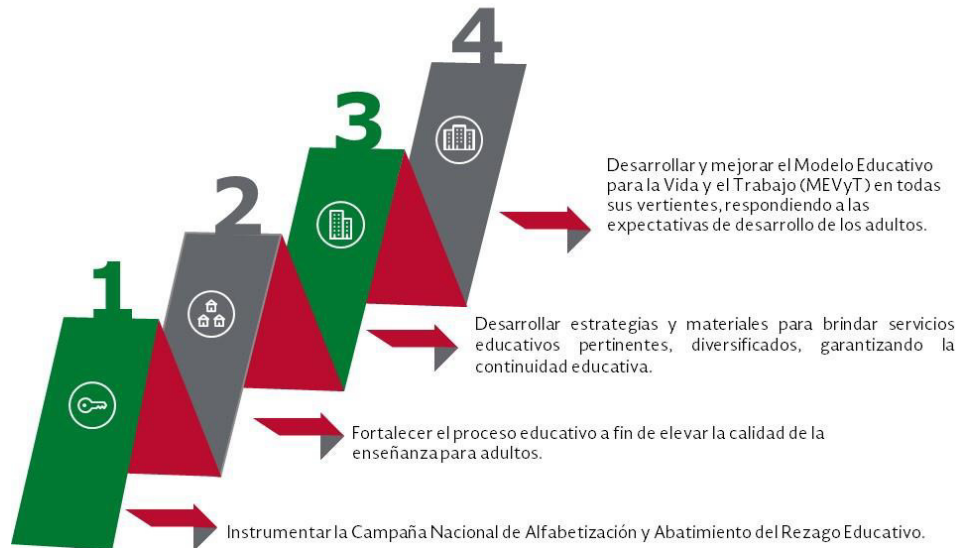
4

3

2

1

Desarrollar y mejorar el Modelo Educativo para la Vida y el Trabajo (MEVyT) en todas sus vertientes, respondiendo a las expectativas de desarrollo de los adultos.

Desarrollar estrategias y materiales para brindar servicios educativos pertinentes, diversificados, garantizando la continuidad educativa.

Fortalecer el proceso educativo a fin de elevar la calidad de la enseñanza para adultos.

Instrumentar la Campaña Nacional de Alfabetización y Abatimiento del Rezago Educativo.